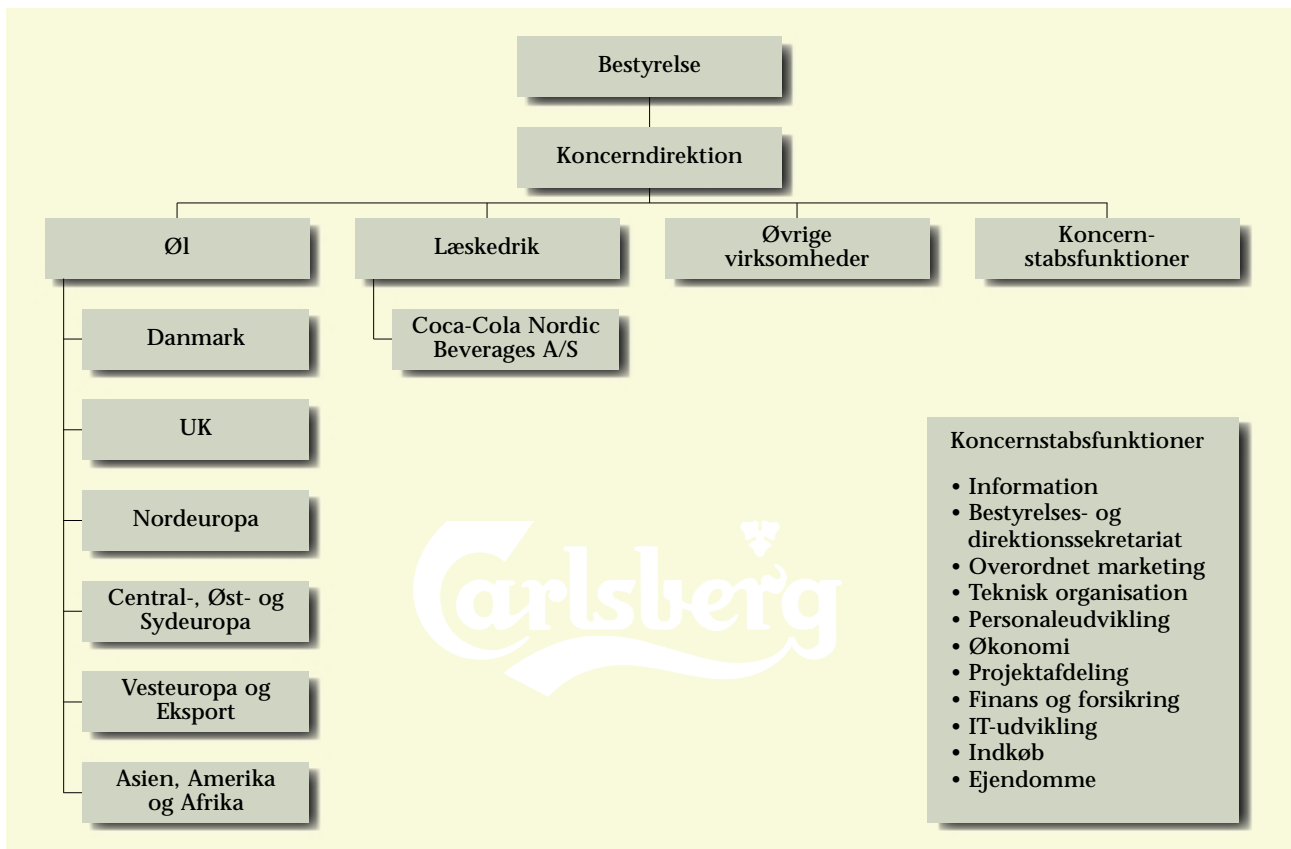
Bestyrelse

Koncerndirektion

Øl

Læskedrik

Øvrige virksomheder

Koncernstabsfunktioner

Danmark

UK

Nordeuropa

Central-, Øst- og Sydeuropa

Vesteuropa og Eksport

Asien, Amerika og Afrika

Coca-Cola Nordic Beverages A/S

Carlsberg

Koncernstabsfunktioner

• Information
• Bestyrelses- og direktionssekretariat
• Overordnet marketing
• Teknisk organisation
• Personaleudvikling
• Økonomi
• Projektafdeling
• Finans og forsikring
• IT-udvikling
• Indkøb
• Ejendomme